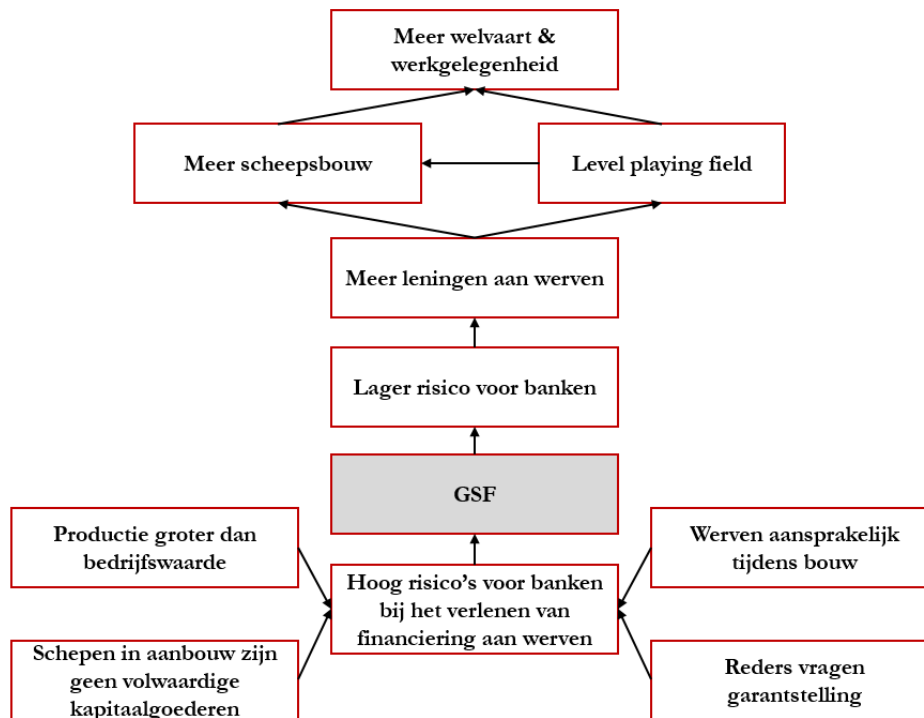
Meer welvaart & werkgelegenheid

Meer scheepsbouw

Level playing field

Meer leningen aan werven

Lager risico voor banken

GSF

Productie groter dan bedrijfswaarde

Werven aansprakelijk tijdens bouw

Hoog risico's voor banken bij het verlenen van financiering aan werven

Schepen in aanbouw zijn geen volwaardige kapitaalgoederen

Reders vragen garantstelling